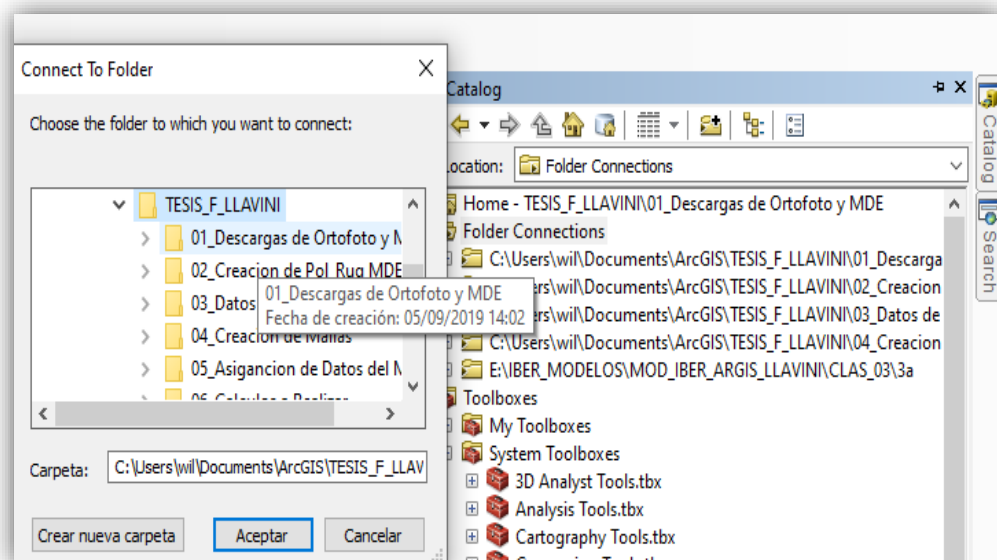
Connect To Folder

Choose the folder to which you want to connect:

TESIS_F_LLAVINI
01_Descargas de Ortofoto y M
02_Creacion de Pol_Rug MDE
03_Datos
04_Creacion de Mallas
05_Asigancion de Datos del N
06_Calculos a Realizar

01_Descargas de Ortofoto y MDE
Fecha de creación: 05/09/2019 14:02

Carpeta: C:\Users\wil\Documents\ArcGIS\TESIS_F_LLAV

Crear nueva carpeta
Aceptar
Cancelar

Catalog
Location: Folder Connections
Home - TESIS_F_LLAVINI\01_Descargas de Ortofoto y MDE
Folder Connections
C:\Users\wil\Documents\ArcGIS\TESIS_F_LLAVINI\01_Descarga
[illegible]sers\wil\Documents\ArcGIS\TESIS_F_LLAVINI\02_Creacion
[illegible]sers\wil\Documents\ArcGIS\TESIS_F_LLAVINI\03_Datos de
C:\Users\wil\Documents\ArcGIS\TESIS_F_LLAVINI\04_Creacion
E:\IBER_MODELOS\MOD_IBER_ARGIS_LLAVINI\CLAS_03\3a
Toolboxes
My Toolboxes
System Toolboxes
3D Analyst Tools.tbx
Analysis Tools.tbx
Cartography Tools.tbx
Conversion Tools.tbx

Catalog
Search